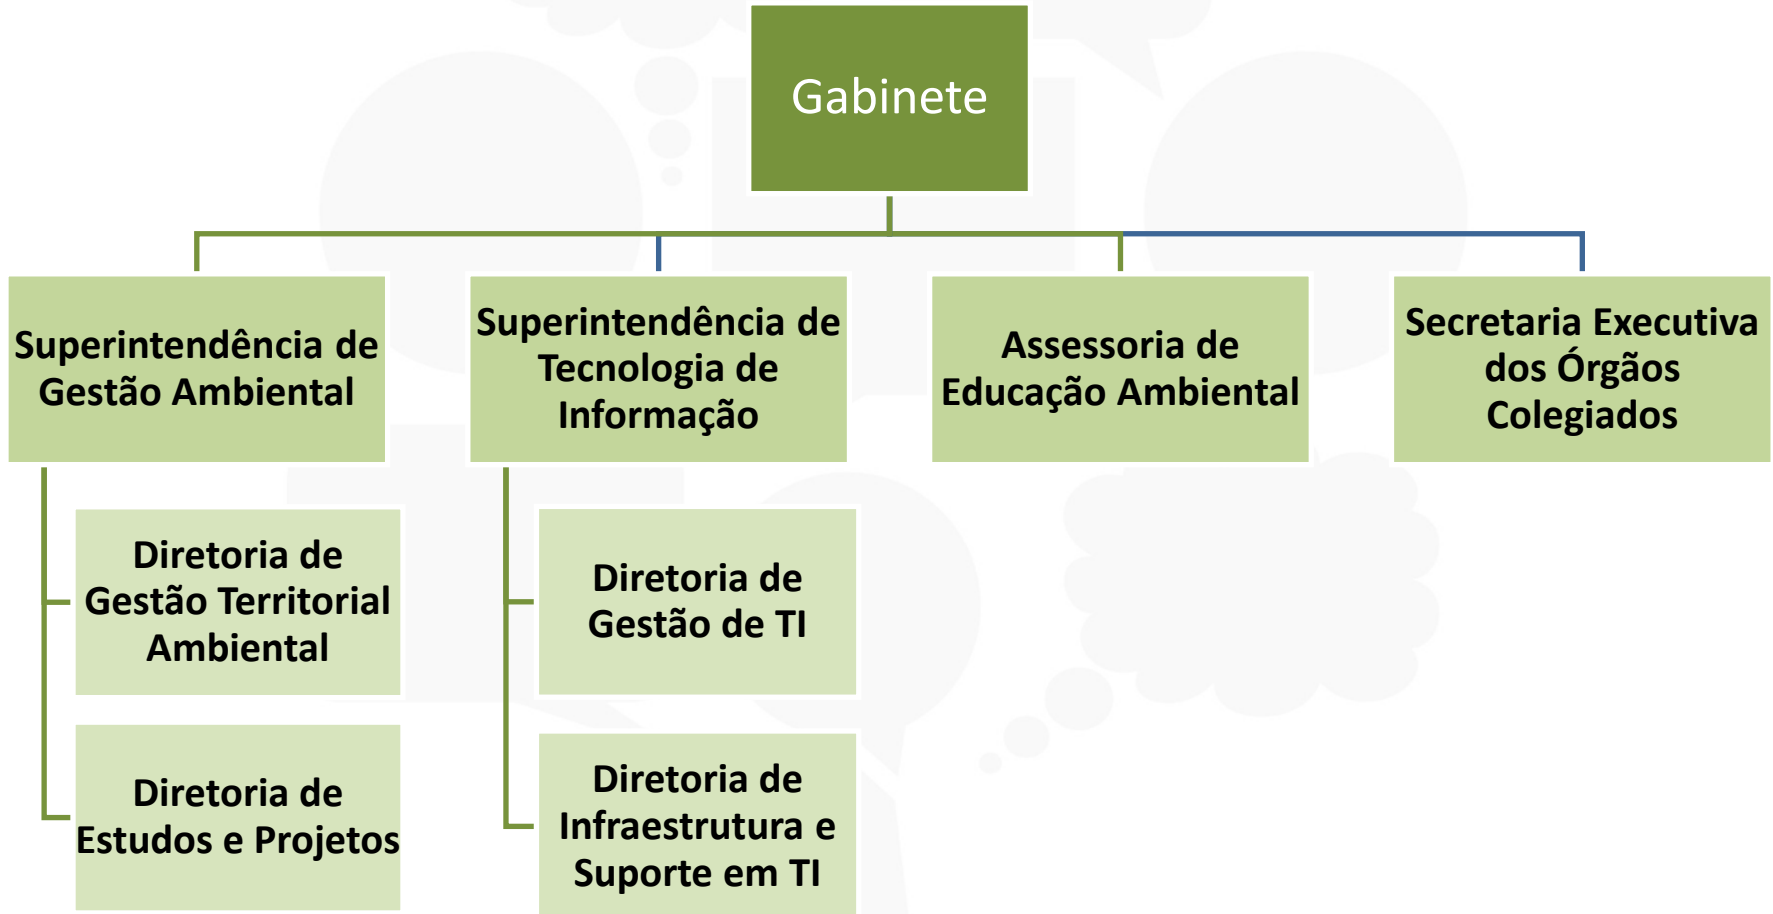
Gabinete

Superintendência de Gestão Ambiental

Superintendência de Tecnologia de Informação

Assessoria de Educação Ambiental

Secretaria Executiva dos Órgãos Colegiados

Diretoria de Gestão Territorial Ambiental

Diretoria de Estudos e Projetos

Diretoria de Gestão de TI

Diretoria de Infraestrutura e Suporte em TI